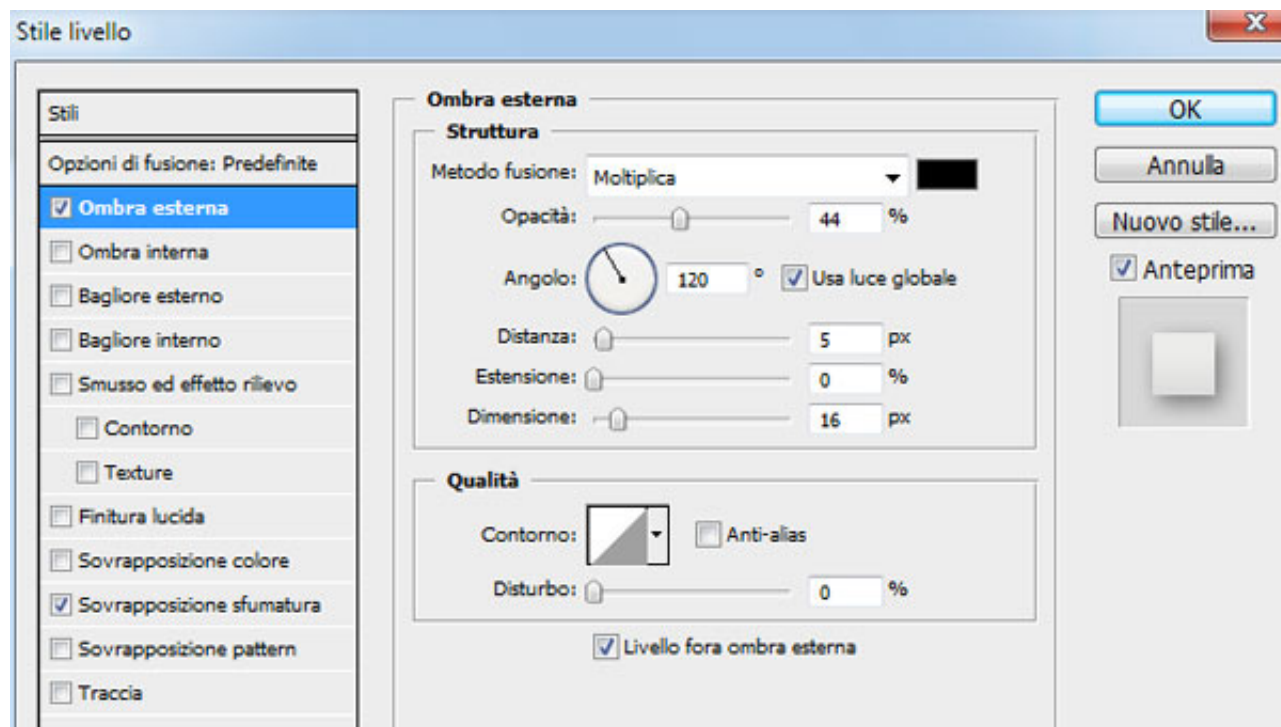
Stile livello

Stili
Opzioni di fusione: Predefinite
Ombra esterna
Ombra interna
Bagliore esterno
Bagliore interno
Smusso ed effetto rilievo
Contorno
Texture
Finitura lucida
Sovrapposizione colore
Sovrapposizione sfumatura
Sovrapposizione pattern
Traccia

Ombra esterna
Struttura
Metodo fusione: Moltiplica
Opacità: 44 %
Angolo: 120 ° Usa luce globale
Distanza: 5 px
Estensione: 0 %
Dimensione: 16 px

Qualità
Contorno: Anti-alias
Disturbo: 0 %
Livello fora ombra esterna

OK
Annulla
Nuovo stile...
Anteprima